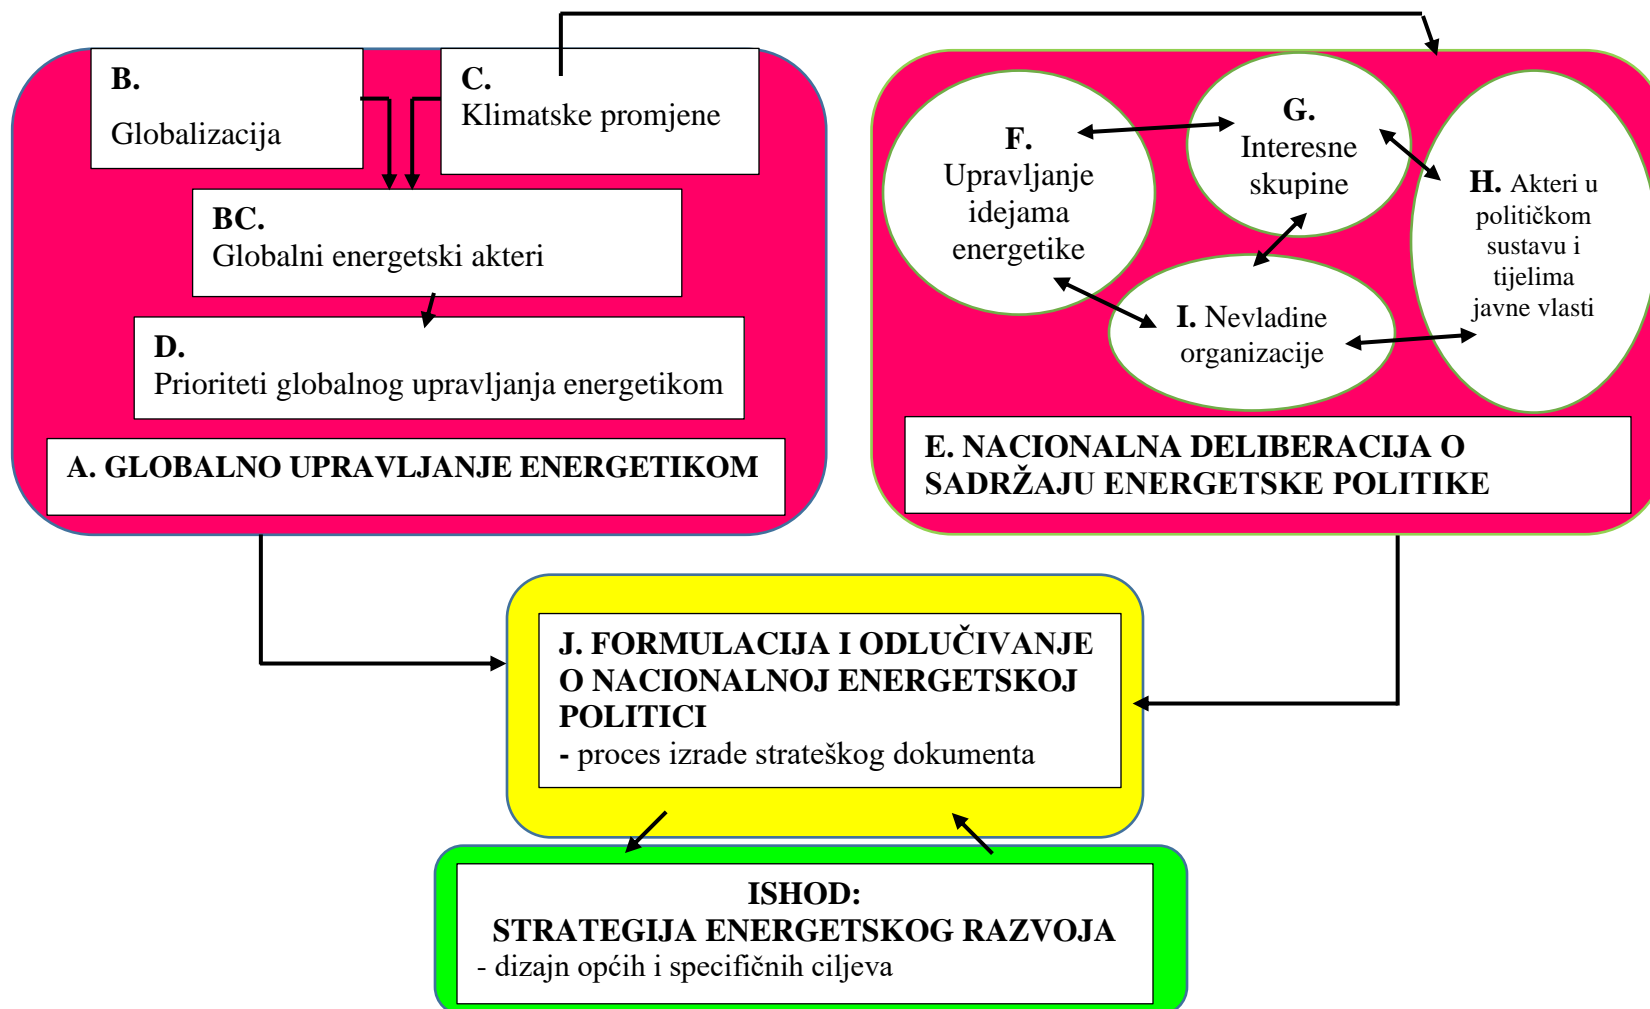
B.
Globalizacija

C.
Klimatske promjene

BC.
Globalni energetski akteri

D.
Prioriteti globalnog upravljanja energetikom

A. GLOBALNO UPRAVLJANJE ENERGETIKOM

F.
Upravljanje idejama energetike

G.
Interesne skupine

H. Akteri u političkom sustavu i tijelima javne vlasti

I. Nevladine organizacije

E. NACIONALNA DELIBERACIJA O SADRŽAJU ENERGETSKE POLITIKE

J. FORMULACIJA I ODLUČIVANJE O NACIONALNOJ ENERGETSKOJ POLITICI
- proces izrade strateškog dokumenta

ISHOD:
STRATEGIJA ENERGETSKOG RAZVOJA
- dizajn općih i specifičnih ciljeva